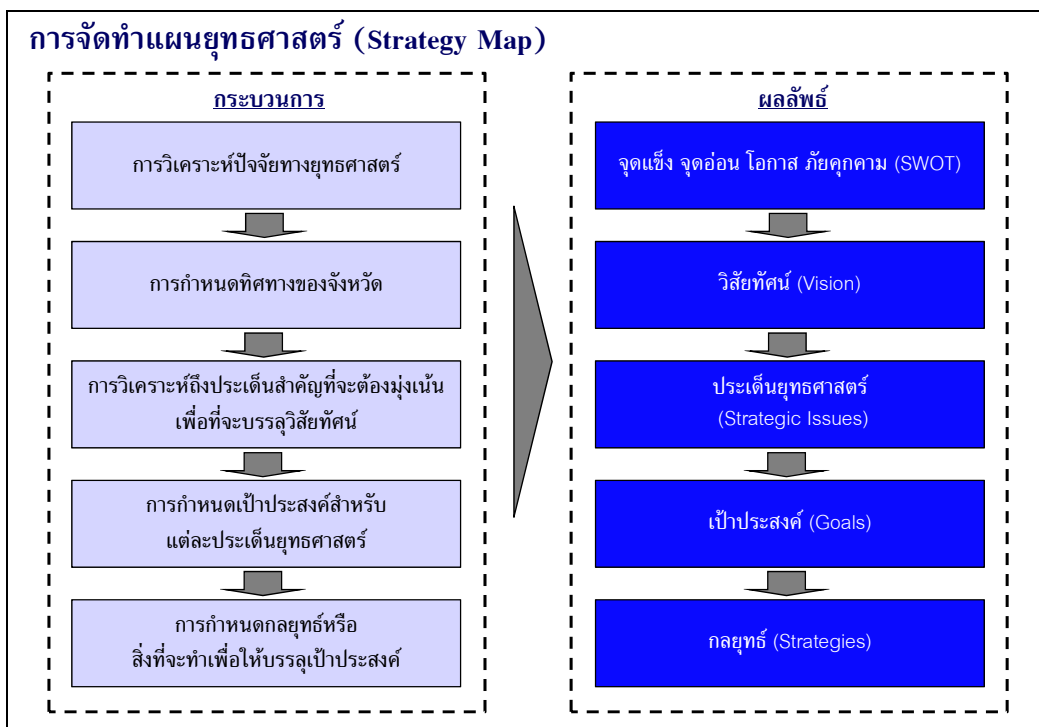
การจัดทำแผนยุทธศาสตร์ (Strategy Map)

กระบวนการ

การวิเคราะห์ปัจจัยทางยุทธศาสตร์

การกำหนดทิศทางของจังหวัด

การวิเคราะห์ถึงประเด็นสำคัญที่จะต้องมุ่งเน้นเพื่อที่จะบรรลุวิสัยทัศน์

การกำหนดเป้าประสงค์สำหรับแต่ละประเด็นยุทธศาสตร์

การกำหนดกลยุทธ์หรือสิ่งที่จะทำเพื่อให้บรรลุเป้าประสงค์

ผลลัพธ์

จุดแข็ง จุดอ่อน โอกาส ภัยคุกคาม (SWOT)

วิสัยทัศน์ (Vision)

ประเด็นยุทธศาสตร์ (Strategic Issues)

เป้าประสงค์ (Goals)

กลยุทธ์ (Strategies)